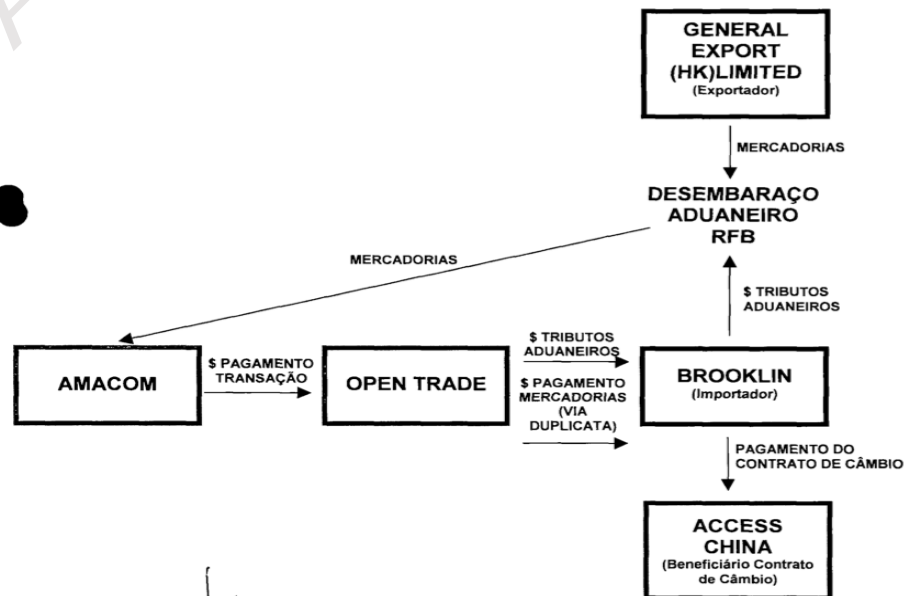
GENERAL EXPORT (HK)LIMITED
(Exportador)

MERCADORIAS

DESEMBARAÇO ADUANEIRO RFB

MERCADORIAS

$ TRIBUTOS ADUANEIROS

AMACOM

$ PAGAMENTO TRANSAÇÃO

OPEN TRADE

$ TRIBUTOS ADUANEIROS

$ PAGAMENTO MERCADORIAS (VIA DUPLICATA)

BROOKLIN
(Importador)

PAGAMENTO DO CONTRATO DE CÂMBIO

ACCESS CHINA
(Beneficiário Contrato de Câmbio)